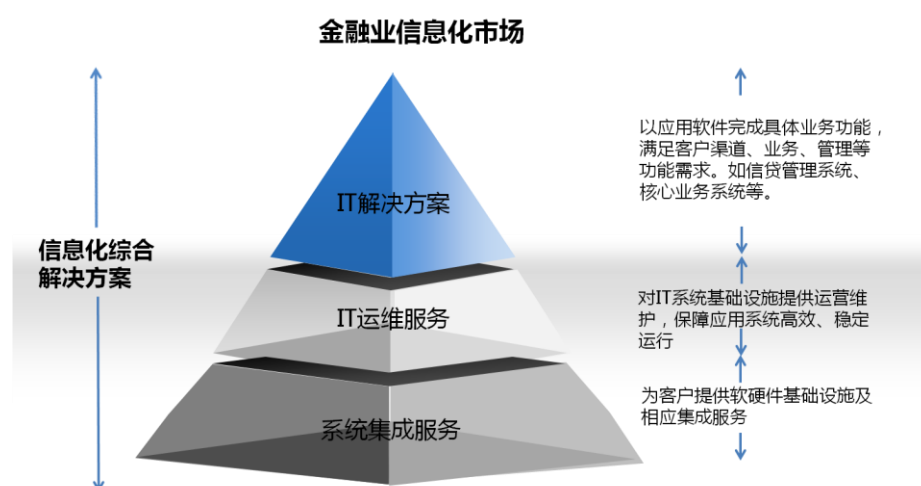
金融业信息化市场

信息化综合解决方案

IT解决方案

IT运维服务

系统集成服务

以应用软件完成具体业务功能，满足客户渠道、业务、管理等功能需求。如信贷管理系统、核心业务系统等。

对IT系统基础设施提供运营维护，保障应用系统高效、稳定运行

为客户提供软硬件基础设施及相应集成服务